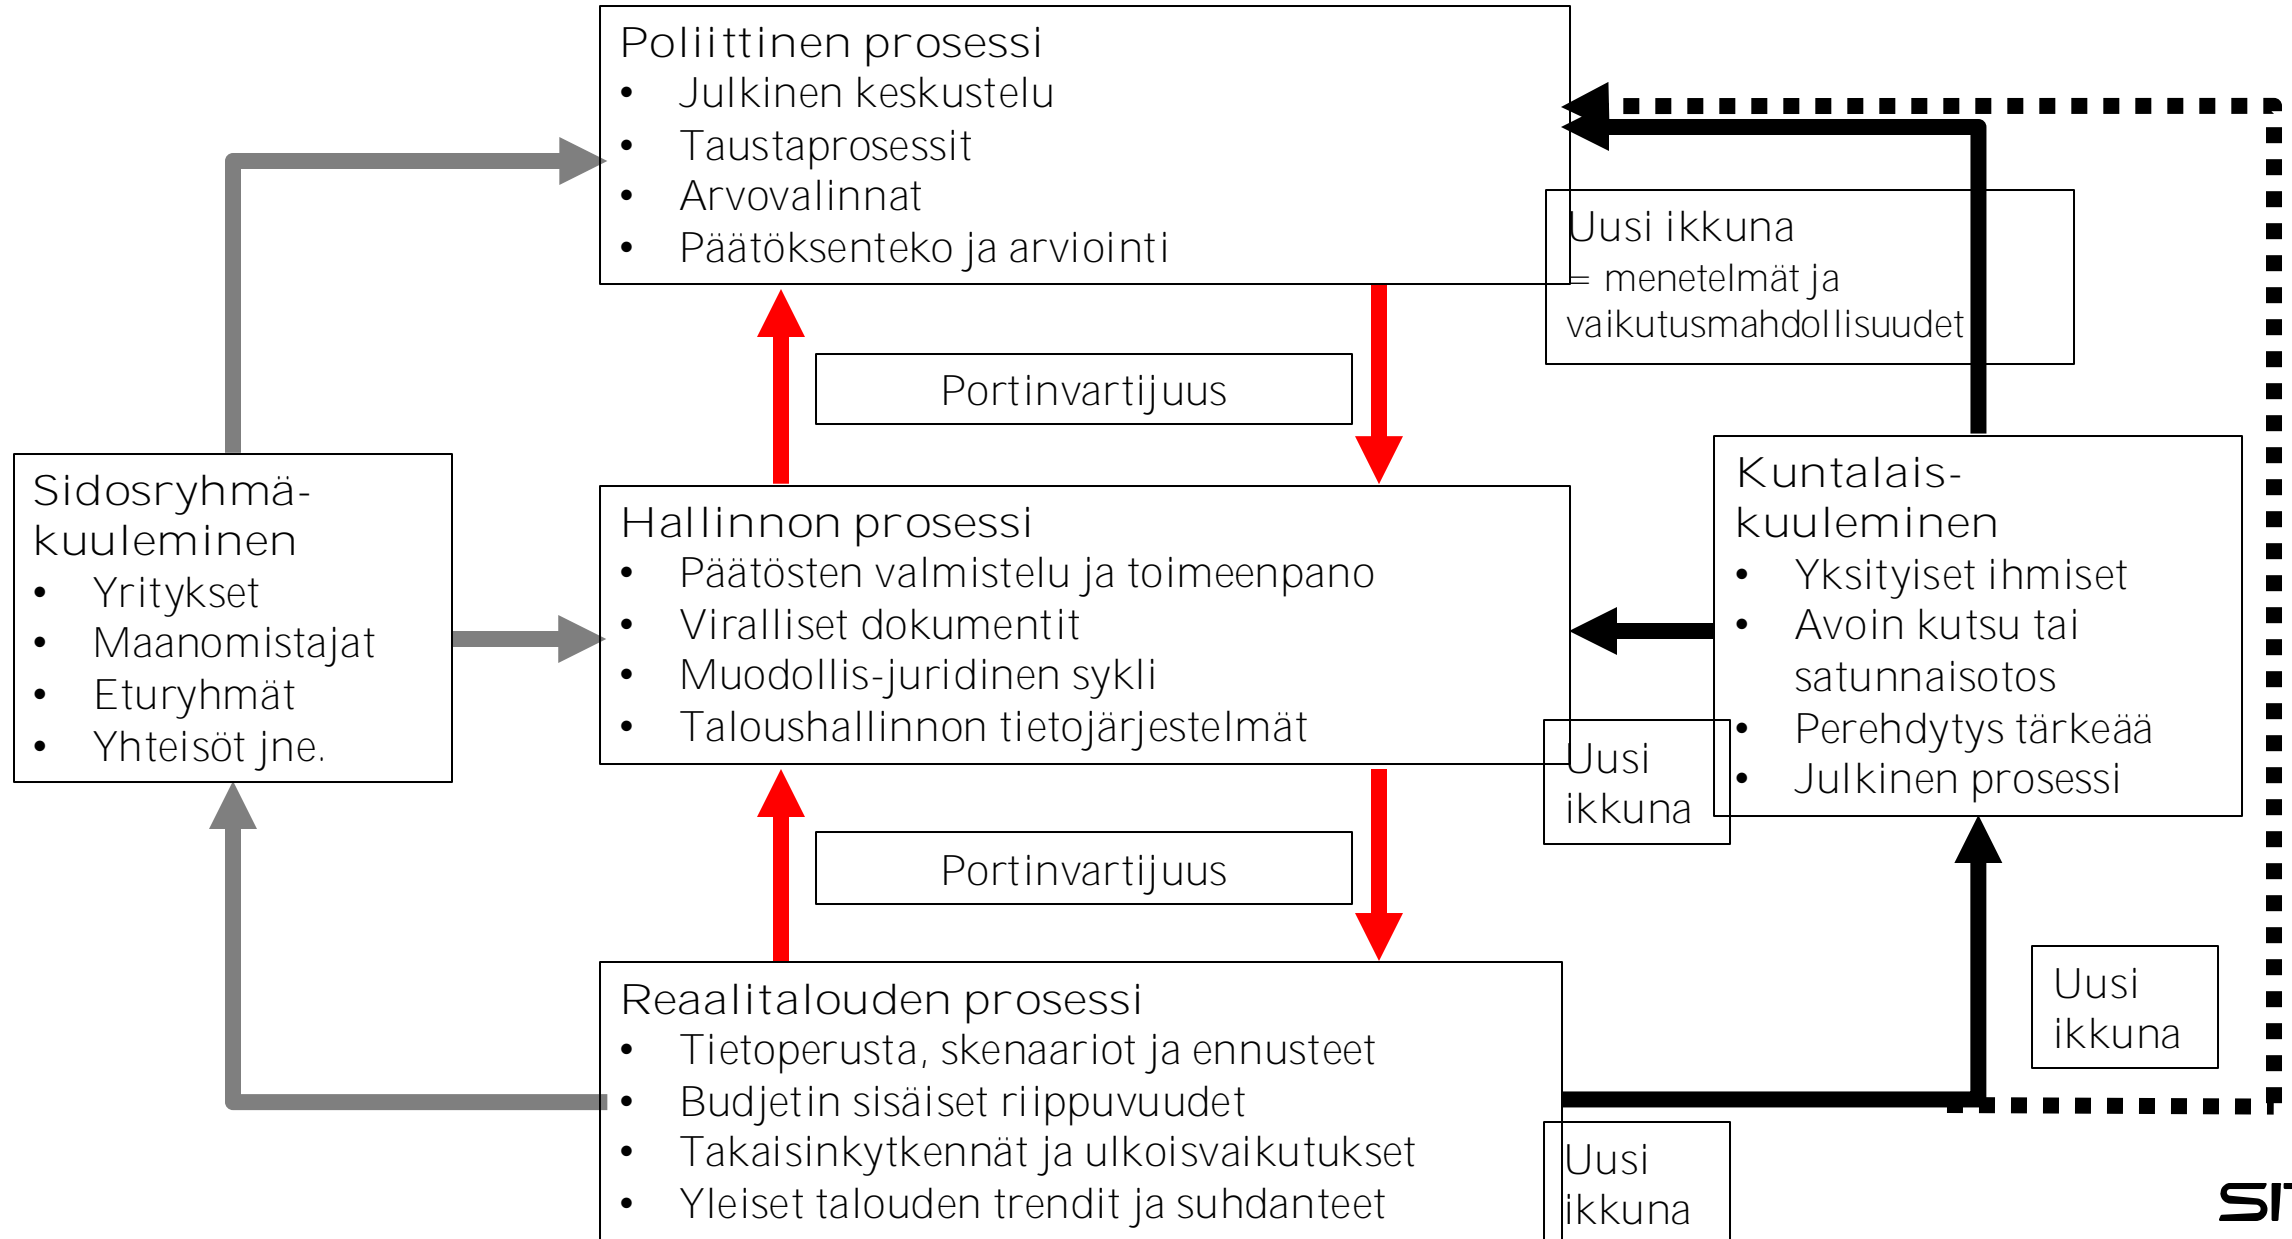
Poliittinen prosessi
• Julkinen keskustelu
• Taustaprosessit
• Arvovalinnat
• Päätöksenteko ja arviointi

Uusi ikkuna
= menetelmät ja vaikutusmahdollisuudet

Portinvartijuus

Sidosryhmäkuuleminen
• Yritykset
• Maanomistajat
• Eturyhmät
• Yhteisöt jne.

Hallinnon prosessi
• Päätösten valmistelu ja toimeenpano
• Viralliset dokumentit
• Muodollis-juridinen sykli
• Taloushallinnon tietojärjestelmät

Kuntalaiskuuleminen
• Yksityiset ihmiset
• Avoin kutsu tai satunnaisotos
• Perehdytys tärkeää
• Julkinen prosessi

Uusi ikkuna

Portinvartijuus

Uusi ikkuna

Reaalitalouden prosessi
• Tietoperusta, skenaariot ja ennusteet
• Budjetin sisäiset riippuvuudet
• Takaisinkytkennät ja ulkoisvaikutukset
• Yleiset talouden trendit ja suhdanteet

Uusi ikkuna

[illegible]